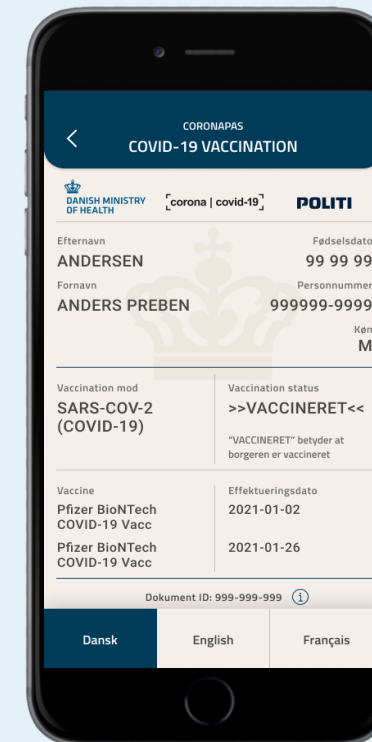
CORONAPAS
COVID-19 VACCINATION

DANISH MINISTRY OF HEALTH
corona | covid-19
POLITI

Efternavn
ANDERSEN
Fødselsdato
99 99 99
Fornavn
ANDERS PREBEN
Personnummer
999999-9999
Køn
M

Vaccination mod
SARS-COV-2 (COVID-19)
Vaccination status
>>VACCINERET<<
"VACCINERET" betyder at borgeren er vaccineret

Vaccine
Pfizer BioNTech COVID-19 Vacc
Pfizer BioNTech COVID-19 Vacc
Effektueringsdato
2021-01-02
2021-01-26

Dokument ID: 999-999-999

Dansk
English
Français